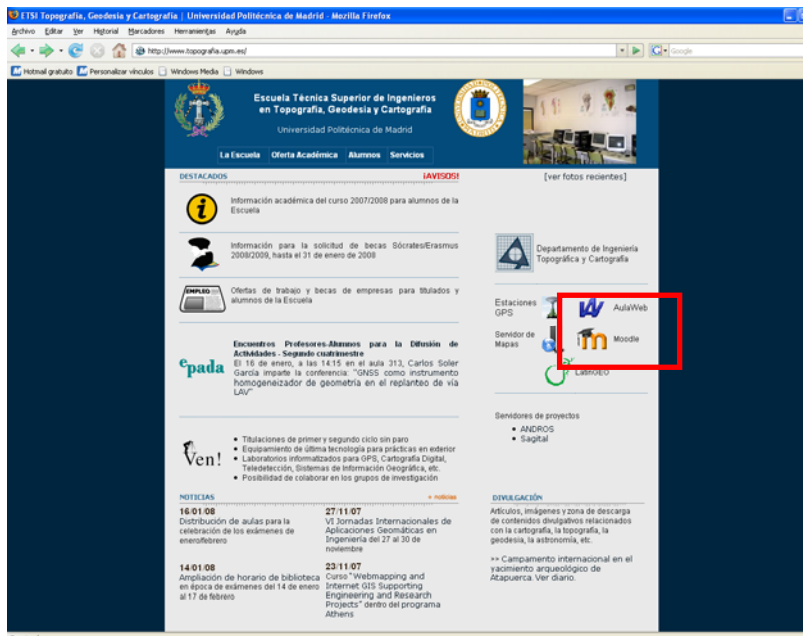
ETSI Topografía, Geodesia y Cartografía | Universidad Politécnica de Madrid - Mozilla Firefox

Archivo Editar Ver Historial Marcadores Herramientas Ayuda

http://www.topografia.upm.es/

Google

Hotmail gratuito Personalizar vínculos Windows Media Windows

Escuela Técnica Superior de Ingenieros en Topografía, Geodesia y Cartografía

Universidad Politécnica de Madrid

La Escuela Oferta Académica Alumnos Servicios

DESTACADOS

¡AVISOS!

[ver fotos recientes]

Información académica del curso 2007/2008 para alumnos de la Escuela

Información para la solicitud de becas Sócrates/Erasmus 2008/2009, hasta el 31 de enero de 2008

Departamento de Ingeniería Topográfica y Cartografía

EMPLEO

Ofertas de trabajo y becas de empresas para titulados y alumnos de la Escuela

Estaciones GPS

AulaWeb

Servidor de Mapas

Moodle

LatinGEO

epada

Encuentros Profesores-Alumnos para la Difusión de Actividades - Segundo cuatrimestre

El 16 de enero, a las 14:15 en el aula 313, Carlos Soler García imparte la conferencia: "GNSS como instrumento homogeneizador de geometría en el replanteo de vía LAV"

Servidores de proyectos

• ANDROS
• Sagital

Ven!

• Titulaciones de primer y segundo ciclo sin paro
• Equipamiento de última tecnología para prácticas en exterior
• Laboratorios informatizados para GPS, Cartografía Digital, Teledetección, Sistemas de Información Geográfica, etc.
• Posibilidad de colaborar en los grupos de investigación

NOTICIAS

+ noticias

16/01/08
Distribución de aulas para la celebración de los exámenes de enero/febrero

27/11/07
VI Jornadas Internacionales de Aplicaciones Geomáticas en Ingeniería del 27 al 30 de noviembre

14/01/08
Ampliación de horario de biblioteca en época de exámenes del 14 de enero al 17 de febrero

23/11/07
Curso "Webmapping and Internet GIS Supporting Engineering and Research Projects" dentro del programa Athens

DIVULGACIÓN

Artículos, imágenes y zona de descarga de contenidos divulgativos relacionados con la cartografía, la topografía, la geodesia, la astronomía, etc.

>> Campamento internacional en el yacimiento arqueológico de Atapuerca. Ver diario.